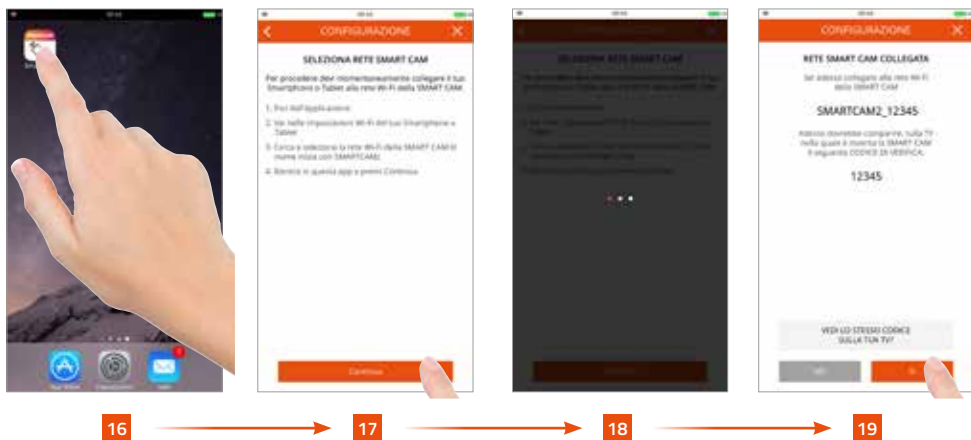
CONFIGURAZIONE

SELEZIONA RETE SMART CAM

Per procedere devi momentaneamente collegare il tuo Smartphone o Tablet alla rete Wi-Fi della SMART CAM.

1. Esci dall'applicazione
2. Vai nelle impostazioni Wi-Fi del tuo Smartphone o Tablet
3. Cerca e seleziona la rete Wi-Fi della SMART CAM (il nome inizia con SMARTCAM)
4. Rientra in questa app e premi Continua

Continua

SELEZIONA RETE SMART CAM

CONFIGURAZIONE

RETE SMART CAM COLLEGATA

Sei adesso collegato alla rete Wi-Fi della SMART CAM

SMARTCAM2_12345

Adesso dovrebbe comparire, sulla TV nella quale è inserita la SMART CAM il seguente CODICE DI VERIFICA:

12345

VEDI LO STESSO CODICE SULLA TUA TV?

NO

SI

16

17

18

19